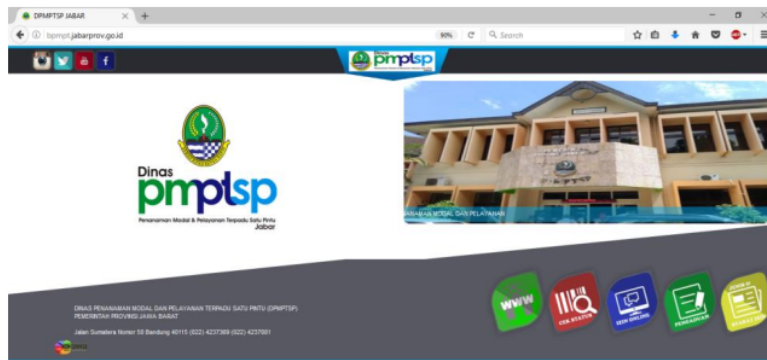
DPMPTSP JABAR
bpmpt.jabarprov.go.id
90%
Search
Dinas pmptsp
Dinas
pmptsp
Penanaman Modal & Pelayanan Terpadu Satu Pintu
Jabar
PENANAMAN MODAL DAN PELAYANAN
DINAS PENANAMAN MODAL DAN PELAYANAN TERPADU SATU PINTU (DPMPTSP)
PEMERINTAH PROVINSI JAWA BARAT
Jalan Sumatera Nomor 50 Bandung 40115 (022) 4237369 (022) 4237081
WWW
CEK STATUS
IZIN ONLINE
PENGADUAN
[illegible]